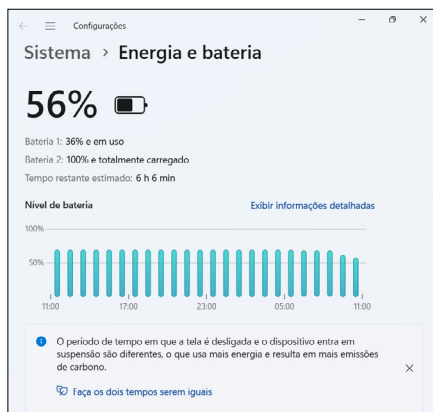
Configurações

Sistema > Energia e bateria

56%

Bateria 1: 36% e em uso
Bateria 2: 100% e totalmente carregado
Tempo restante estimado: 6 h 6 min

Nível de bateria

Exibir informações detalhadas

100%
50%

11:00
17:00
23:00
05:00
11:00

O período de tempo em que a tela é desligada e o dispositivo entra em suspensão são diferentes, o que usa mais energia e resulta em mais emissões de carbono.

Faça os dois tempos serem iguais